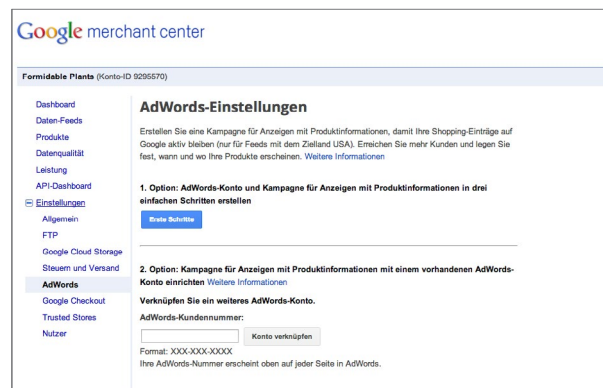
Google merchant center

Formidable Plants (Konto-ID 9295570)

Dashboard
Daten-Feeds
Produkte
Datenqualität
Leistung
API-Dashboard
⊟ Einstellungen
Allgemein
FTP
Google Cloud Storage
Steuern und Versand
AdWords
Google Checkout
Trusted Stores
Nutzer

AdWords-Einstellungen

Erstellen Sie eine Kampagne für Anzeigen mit Produktinformationen, damit Ihre Shopping-Einträge auf Google aktiv bleiben (nur für Feeds mit dem Zielland USA). Erreichen Sie mehr Kunden und legen Sie fest, wann und wo Ihre Produkte erscheinen. Weitere Informationen

1. Option: AdWords-Konto und Kampagne für Anzeigen mit Produktinformationen in drei einfachen Schritten erstellen

Erste Schritte

2. Option: Kampagne für Anzeigen mit Produktinformationen mit einem vorhandenen AdWords-Konto einrichten Weitere Informationen

Verknüpfen Sie ein weiteres AdWords-Konto.

AdWords-Kundennummer:

Konto verknüpfen

Format: XXX-XXX-XXXX
Ihre AdWords-Nummer erscheint oben auf jeder Seite in AdWords.